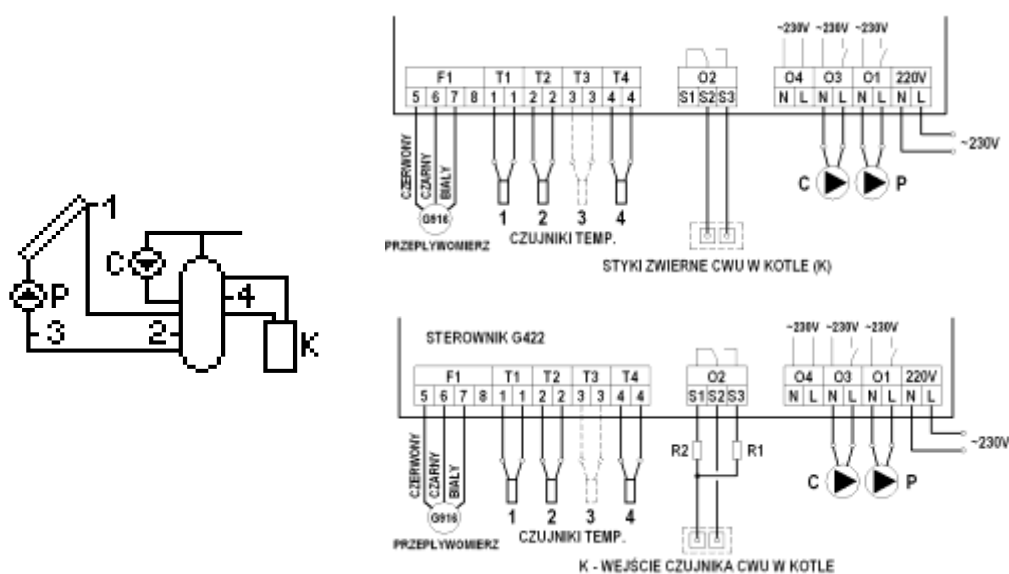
1
C
P
4
3
2
K

~230V ~230V ~230V

| F1 | | | | T1 | | T2 | | T3 | | T4 | |
|---|---|---|---|---|---|---|---|---|---|---|---|
| 5 | 6 | 7 | 8 | 1 | 1 | 2 | 2 | 3 | 3 | 4 | 4 |

| O2 | | |
|---|---|---|
| S1 | S2 | S3 |

| O4 | | O3 | | O1 | | 220V | |
|---|---|---|---|---|---|---|---|
| N | L | N | L | N | L | N | L |

~230V

CZERWONY CZARNY BIAŁY
G916
PRZEPŁYWOMIERZ
1 2 3 4
CZUJNIKI TEMP.
C P
STYKI ZWIERNE CWU W KOTLE (K)

STEROWNIK G422

~230V ~230V ~230V

| F1 | | | | T1 | | T2 | | T3 | | T4 | |
|---|---|---|---|---|---|---|---|---|---|---|---|
| 5 | 6 | 7 | 8 | 1 | 1 | 2 | 2 | 3 | 3 | 4 | 4 |

| O2 | | |
|---|---|---|
| S1 | S2 | S3 |

| O4 | | O3 | | O1 | | 220V | |
|---|---|---|---|---|---|---|---|
| N | L | N | L | N | L | N | L |

R2 R1
~230V
C P
CZERWONY CZARNY BIAŁY
G916
PRZEPŁYWOMIERZ
1 2 3 4
CZUJNIKI TEMP.
K - WEJŚCIE CZUJNIKA CWU W KOTLE